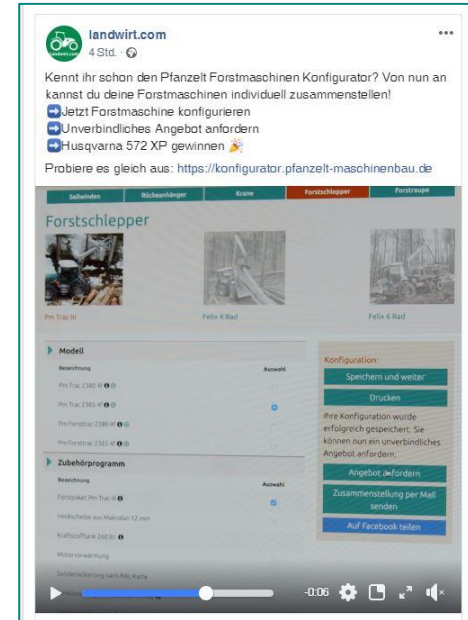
landwirt.com
4 Std. ·

Kennt ihr schon den Pfanzelt Forstmaschinen Konfigurator? Von nun an kannst du deine Forstmaschinen individuell zusammenstellen!
➡Jetzt Forstmaschine konfigurieren
➡Unverbindliches Angebot anfordern
➡Husqvarna 572 XP gewinnen 🎉

Probiere es gleich aus: https://konfigurator.pfanzelt-maschinenbau.de

Seilwinden Rückeanhänger Krane Forstschlepper Forstraupe

Forstschlepper

Pm Trac III Felix 4 Rad Felix 6 Rad

Modell
Bezeichnung Auswahl
Pm Trac 2380 4F
Pm Trac 2365 4F
Pm Forsttrac 2380 4F
Pm Forsttrac 2365 4F

Zubehörprogramm
Bezeichnung Auswahl
Forstpaket Pm Trac III
Heckscheibe aus Makrolon 12 mm
Kraftstofftank 260 ltr.
Motorvorwärmung
Sonderlackierung nach RAL Karte

Konfiguration:
Speichern und weiter
Drucken
Ihre Konfiguration wurde erfolgreich gespeichert. Sie können nun ein unverbindliches Angebot anfordern.
Angebot anfordern
Zusammenstellung per Mail senden
Auf Facebook teilen

-0:06